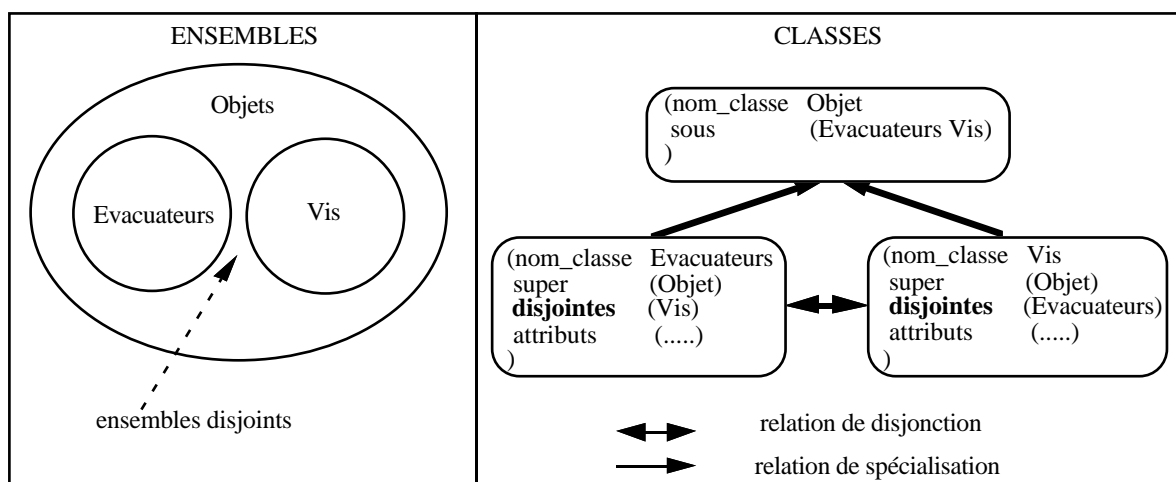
| ENSEMBLES | CLASSES |
|---|---|
| Objets<br>Evacuateurs<br>Vis<br>ensembles disjoints | (nom_classe Objet<br>sous (Evacuateurs Vis)<br>)<br><br>(nom_classe Evacuateurs<br>super (Objet)<br>**disjointes** (Vis)<br>attributs (.....)<br>)<br><br>(nom_classe Vis<br>super (Objet)<br>**disjointes** (Evacuateurs)<br>attributs (.....)<br>)<br><br>relation de disjonction<br>relation de spécialisation |